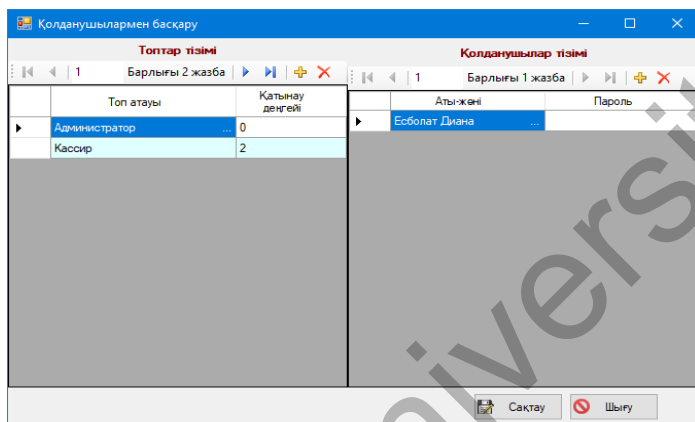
Қолданушылармен басқару

Топтар тізімі

1 Барлығы 2 жазба

| | Топ атауы | Қатынау деңгейі |
|---|---|---|
| ▶ | Администратор ... | 0 |
| | Кассир | 2 |

Қолданушылар тізімі

1 Барлығы 1 жазба

| | Аты-жөні | Пароль |
|---|---|---|
| ▶ | Есболат Диана ... | |

Сақтау

Шығу

iversi